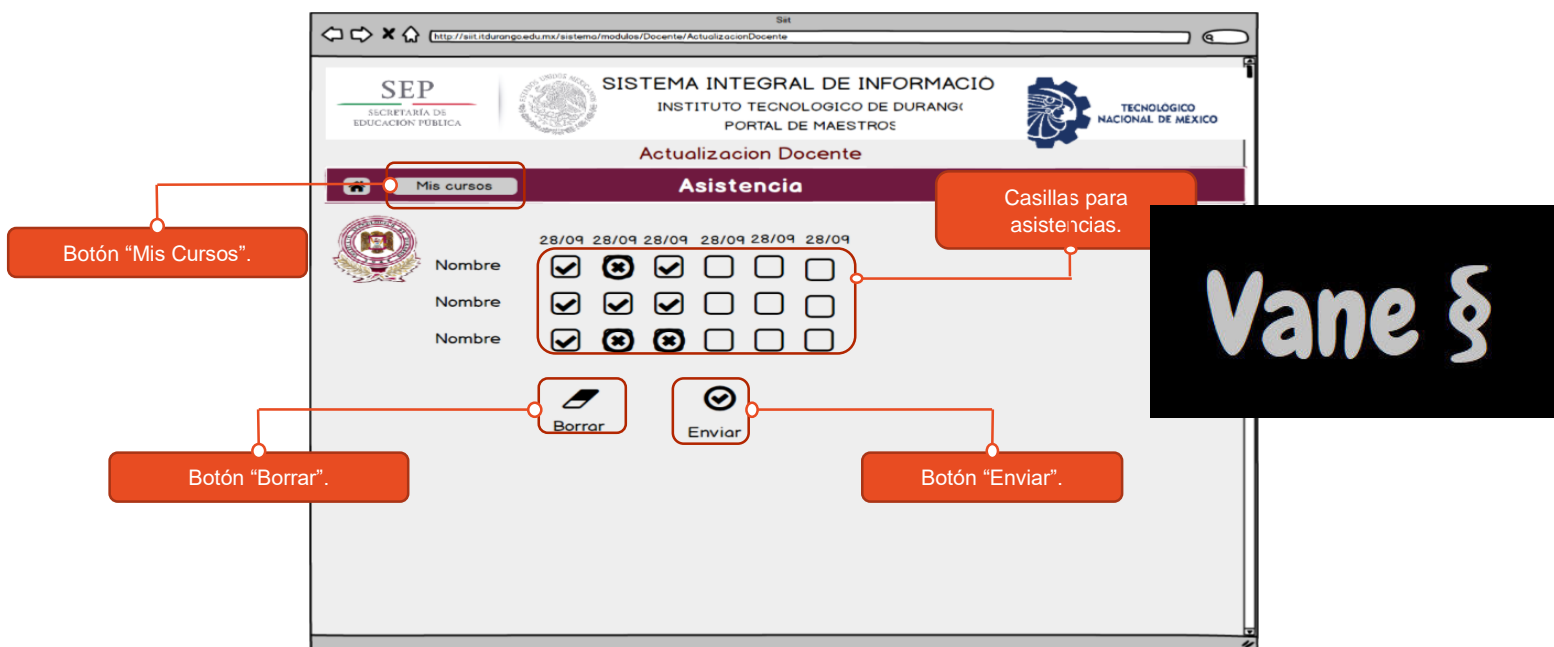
Siit

http://siit.itdurango.edu.mx/sistema/modulos/Docente/ActualizacionDocente

SEP
SECRETARÍA DE EDUCACIÓN PÚBLICA

SISTEMA INTEGRAL DE INFORMACIO
INSTITUTO TECNOLOGICO DE DURANG(
PORTAL DE MAESTROS

TECNOLÓGICO NACIONAL DE MEXICO

Actualizacion Docente

Mis cursos

Asistencia

Botón “Mis Cursos”.

Casillas para asistencias.

Vane §

| | 28/09 | 28/09 | 28/09 | 28/09 | 28/09 | 28/09 |
|---|---|---|---|---|---|---|
| Nombre | | | | | | |
| Nombre | | | | | | |
| Nombre | | | | | | |

Borrar

Enviar

Botón “Borrar”.

Botón “Enviar”.